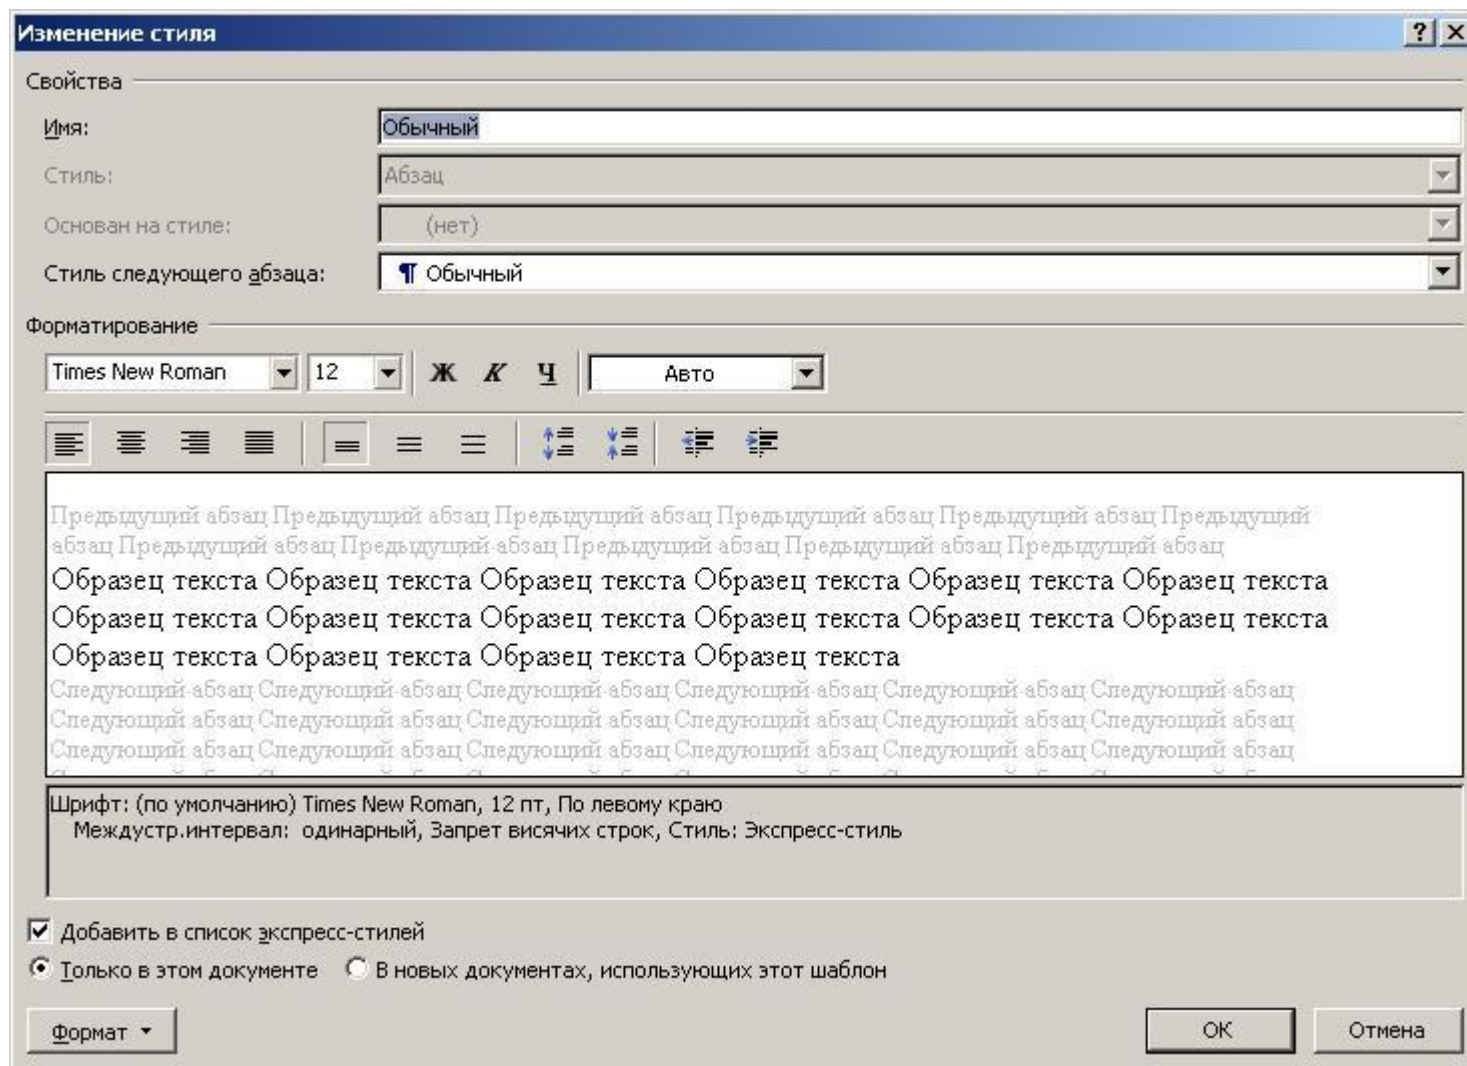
Изменение стиля
? X
Свойства
Имя: Обычный
Стиль: Абзац
Основан на стиле: (нет)
Стиль следующего абзаца: ¶ Обычный
Форматирование
Times New Roman 12 Ж К Ч Авто

Предыдущий абзац Предыдущий абзац Предыдущий абзац Предыдущий абзац Предыдущий абзац Предыдущий абзац Предыдущий абзац Предыдущий абзац Предыдущий абзац Предыдущий абзац Предыдущий абзац
Образец текста Образец текста Образец текста Образец текста Образец текста Образец текста Образец текста Образец текста Образец текста Образец текста Образец текста Образец текста Образец текста Образец текста Образец текста Образец текста
Следующий абзац Следующий абзац Следующий абзац Следующий абзац Следующий абзац Следующий абзац Следующий абзац Следующий абзац Следующий абзац Следующий абзац Следующий абзац Следующий абзац Следующий абзац Следующий абзац Следующий абзац Следующий абзац Следующий абзац Следующий абзац
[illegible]

Шрифт: (по умолчанию) Times New Roman, 12 пт, По левому краю
Междустр.интервал: одинарный, Запрет висячих строк, Стиль: Экспресс-стиль

Добавить в список экспресс-стилей
Только в этом документе В новых документах, использующих этот шаблон
Формат ▾
ОК
Отмена